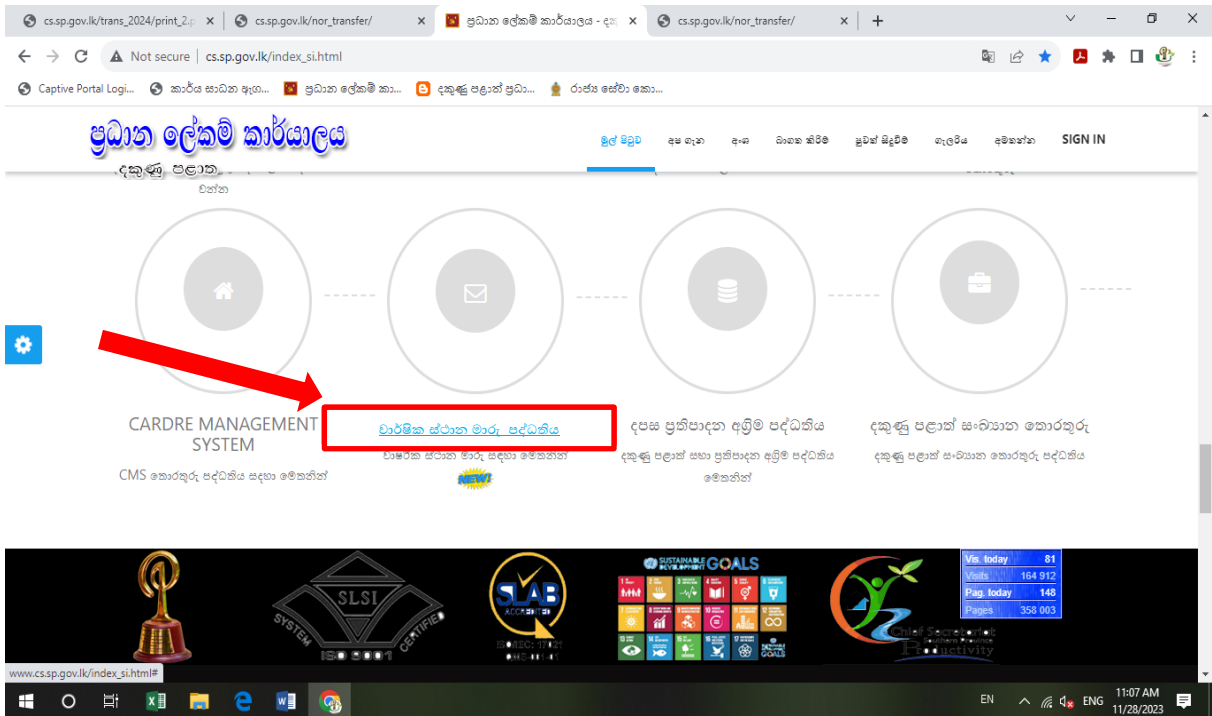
cs.sp.gov.lk/trans_2024/print_2.p | cs.sp.gov.lk/nor_transfer/ | ප්‍රධාන ලේකම් කාර්යාලය - දකු | cs.sp.gov.lk/nor_transfer/

Not secure | cs.sp.gov.lk/index_si.html

Captive Portal Logi... | කාර්ය සාධන ඇග... | ප්‍රධාන ලේකම් කා... | දකුණු පළාත් ප්‍රධා... | රාජ්‍ය සේවා කො...

ප්‍රධාන ලේකම් කාර්යාලය
දකුණු පළාත

මුල් පිටුව | අප ගැන | අංශ | බාගත කිරීම | පුවත් සිදුවීම | ගැලරිය | අමතන්න | SIGN IN

වන්න

CARDRE MANAGEMENT SYSTEM
CMS තොරතුරු පද්ධතිය සඳහා මෙතනින්

වාර්ෂික ස්ථාන මාරු පද්ධතිය
වාර්ෂික ස්ථාන මාරු සඳහා මෙතනින්
NEW!

දපස ප්‍රතිපාදන අග්‍රිම පද්ධතිය
දකුණු පළාත් සභා ප්‍රතිපාදන අග්‍රිම පද්ධතිය මෙතනින්

දකුණු පළාත් සංඛ්‍යාන තොරතුරු
දකුණු පළාත් සංඛ්‍යාන තොරතුරු පද්ධතිය

SLSI
SYSTEM CERTIFIED
ISO 9001
SLAB
SUSTAINABLE DEVELOPMENT GOALS
Chief Secretariat Southern Province Productivity

| | |
|---|---|
| Vis. today | 81 |
| Visits | 164 912 |
| Pag. today | 148 |
| Pages | 358 003 |

www.cs.sp.gov.lk/index_si.html#

EN ENG 11:07 AM 11/28/2023